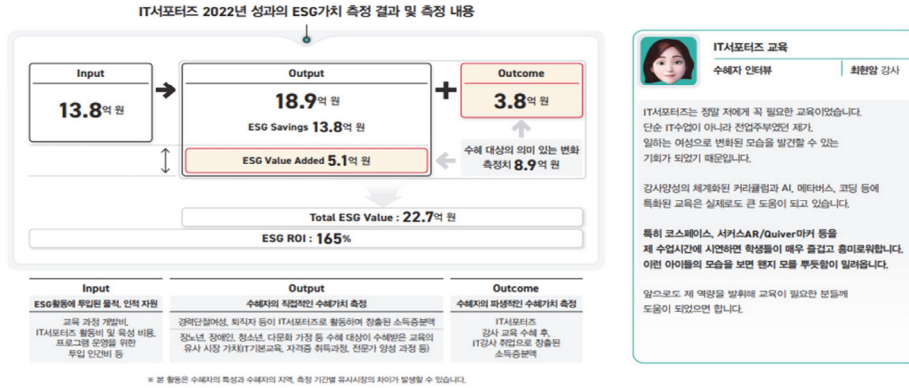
IT서포터즈 2022년 성과의 ESG가치 측정 결과 및 측정 내용

Input
13.8억 원

Output
18.9억 원
ESG Savings 13.8억 원
ESG Value Added 5.1억 원

Outcome
3.8억 원

수혜 대상의 의미 있는 변화 측정치 8.9억 원

Total ESG Value : 22.7억 원

ESG ROI : 165%

| Input | Output | Outcome |
|---|---|---|
| ESG활동에 투입된 물적, 인적 자원 | 수혜자의 직접적인 수혜가치 측정 | 수혜자의 파생적인 수혜가치 측정 |
| 교육 과정 개발비, IT서포터즈 활동비 및 육성 비용, 프로그램 운영을 위한 투입 인건비 등 | 경력단절여성, 퇴직자 등이 IT서포터즈로 활동하며 창출된 소득증분액 / 장노년, 장애인, 청소년, 다문화 가정 등 수혜 대상이 수혜받은 교육의 유사 시장 가치(IT기본교육, 자격증 취득과정, 전문가 양성 과정 등) | IT서포터즈 강사 교육 수혜 후, IT강사 취업으로 창출된 소득증분액 |

※ 본 활동은 수혜자의 특성과 수혜자의 지역, 측정 기간별 유사시장의 차이가 발생할 수 있습니다.

IT서포터즈 교육
수혜자 인터뷰 | 최현암 강사

IT서포터즈는 정말 저에게 꼭 필요한 교육이었습니다. 단순 IT수업이 아니라 전업주부였던 제가, 일하는 여성으로 변화된 모습을 발견할 수 있는 기회가 되었기 때문입니다.

강사양성의 체계화된 커리큘럼과 AI, 메타버스, 코딩 등에 특화된 교육은 실제로도 큰 도움이 되고 있습니다.

특히 코스페이스, 서커스AR/Quiver마커 등을 제 수업시간에 시연하면 학생들이 매우 즐겁고 흥미로워합니다. 이런 아이들의 모습을 보면 왠지 모를 뿌듯함이 밀려옵니다.

앞으로도 제 역량을 발휘해 교육이 필요한 분들께 도움이 되었으면 합니다.